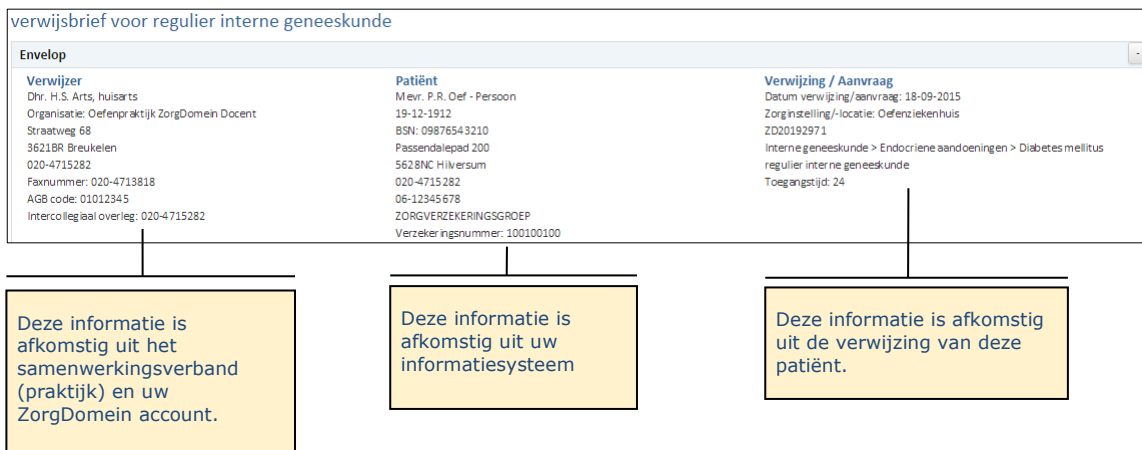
verwijsbrief voor regulier interne geneeskunde

Envelop

-

Verwijzer
Dhr. H.S. Arts, huisarts
Organisatie: Oefenpraktijk ZorgDomein Docent
Straatweg 68
3621BR Breukelen
020-4715282
Faxnummer: 020-4713818
AGB code: 01012345
Intercollegiaal overleg: 020-4715282

Patiënt
Mevr. P.R. Oef - Persoon
19-12-1912
BSN: 09876543210
Passendalepad 200
5628NC Hilversum
020-4715282
06-12345678
ZORGVERZEKERINGSGROEP
Verzekeringsnummer: 100100100

Verwijzing / Aanvraag
Datum verwijzing/aanvraag: 18-09-2015
Zorginstelling/-locatie: Oefenziekenhuis
ZD20192971
Interne geneeskunde > Endocriene aandoeningen > Diabetes mellitus
regulier interne geneeskunde
Toegangstijd: 24

Deze informatie is afkomstig uit het samenwerkingsverband (praktijk) en uw ZorgDomein account.

Deze informatie is afkomstig uit uw informatiesysteem

Deze informatie is afkomstig uit de verwijzing van deze patiënt.